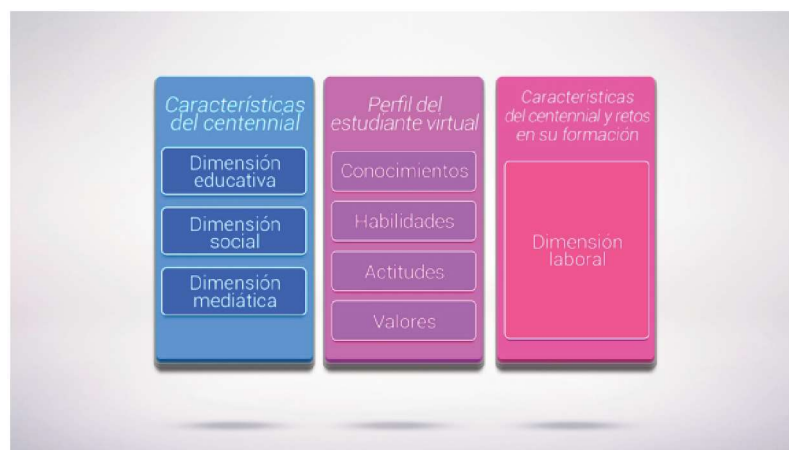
Características del centennial

Dimensión educativa

Dimensión social

Dimensión mediática

Perfil del estudiante virtual

Conocimientos

Habilidades

Actitudes

Valores

Características del centennial y retos en su formación

Dimensión laboral